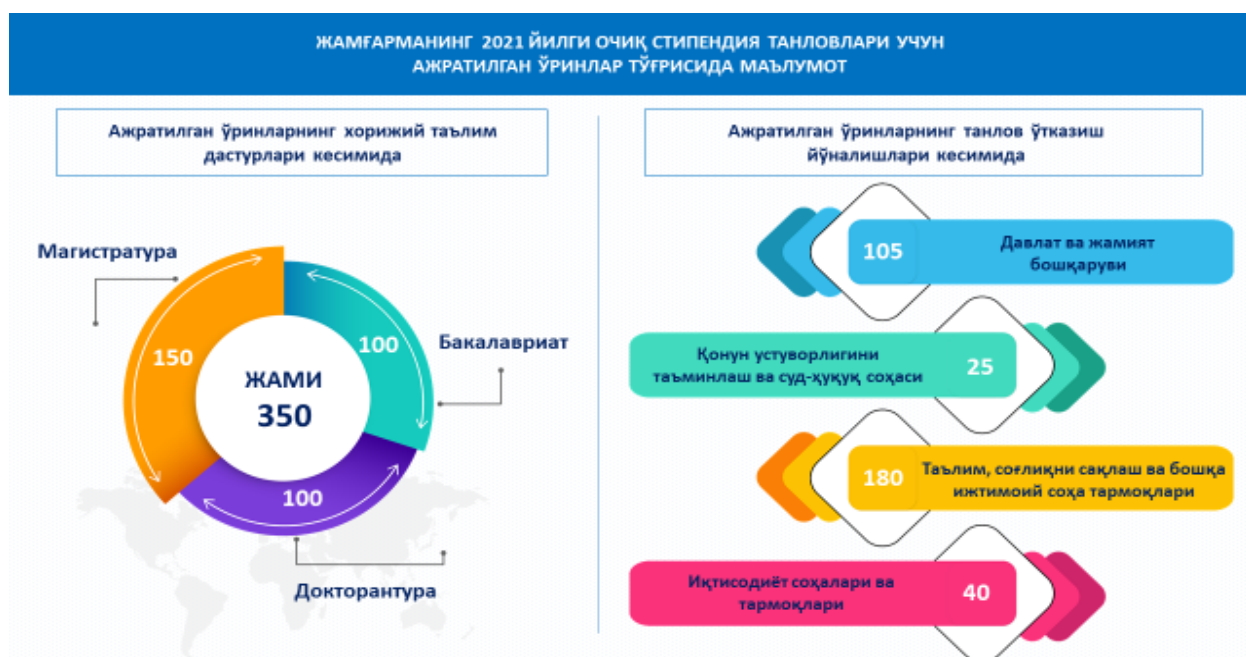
ЖАМҒАРМАНИНГ 2021 ЙИЛГИ ОЧИҚ СТИПЕНДИЯ ТАНЛОВЛАРИ УЧУН АЖРАТИЛГАН ЎРИНЛАР ТЎҒРИСИДА МАЪЛУМОТ

Ажратилган ўринларнинг хорижий таълим дастурлари кесимида

Магистратура

150

ЖАМИ
350

100

Бакалавриат

100

Докторантура

Ажратилган ўринларнинг танлов ўтказиш йўналишлари кесимида

105 Давлат ва жамият бошқаруви

Қонун устуворлигини таъминлаш ва суд-ҳуқуқ соҳаси 25

180 Таълим, соғлиқни сақлаш ва бошқа ижтимоий соҳа тармоқлари

Иқтисодиёт соҳалари ва тармоқлари 40